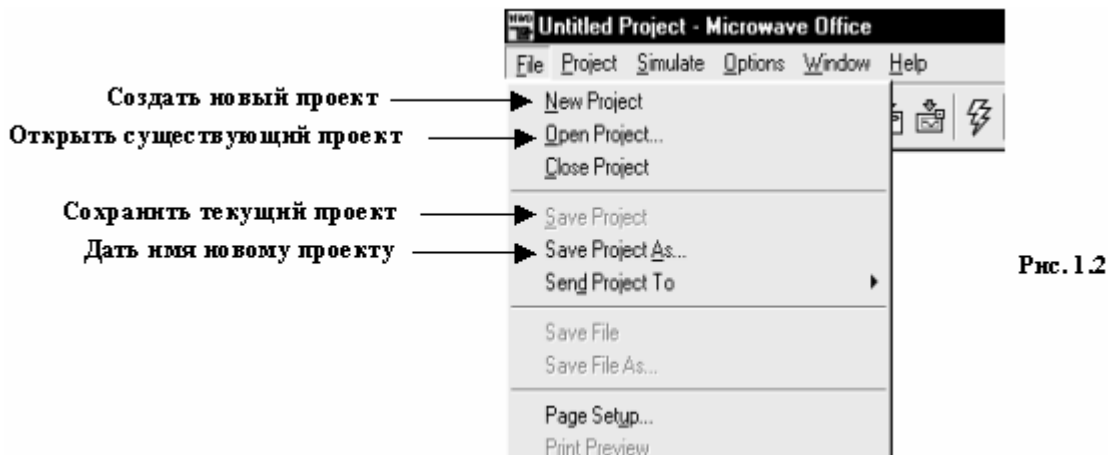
Untitled Project - Microwave Office

File Project Simulate Options Window Help

Создать новый проект — New Project

Открыть существующий проект — Open Project...

Close Project

Сохранить текущий проект — Save Project

Дать имя новому проекту — Save Project As...

Send Project To

Save File

Save File As...

Page Setup...

Print Preview

Рис. 1.2